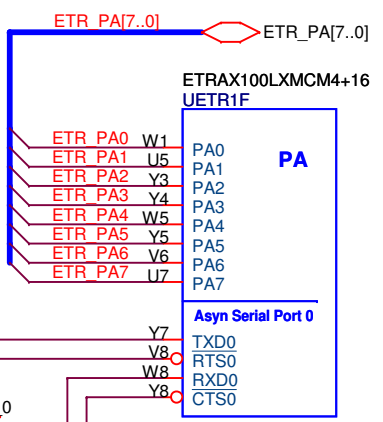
ETR_PA[7..0]

ETR_PA[7..0]

ETRAX100LXMCM4+16
UETR1F

PA

ETR_PA0 W1 PA0
ETR_PA1 U5 PA1
ETR_PA2 Y3 PA2
ETR_PA3 Y4 PA3
ETR_PA4 W5 PA4
ETR_PA5 Y5 PA5
ETR_PA6 V6 PA6
ETR_PA7 U7 PA7

Asyn Serial Port 0

Y7 TXD0
V8 RTS0
W8 RXD0
Y8 CTS0

0